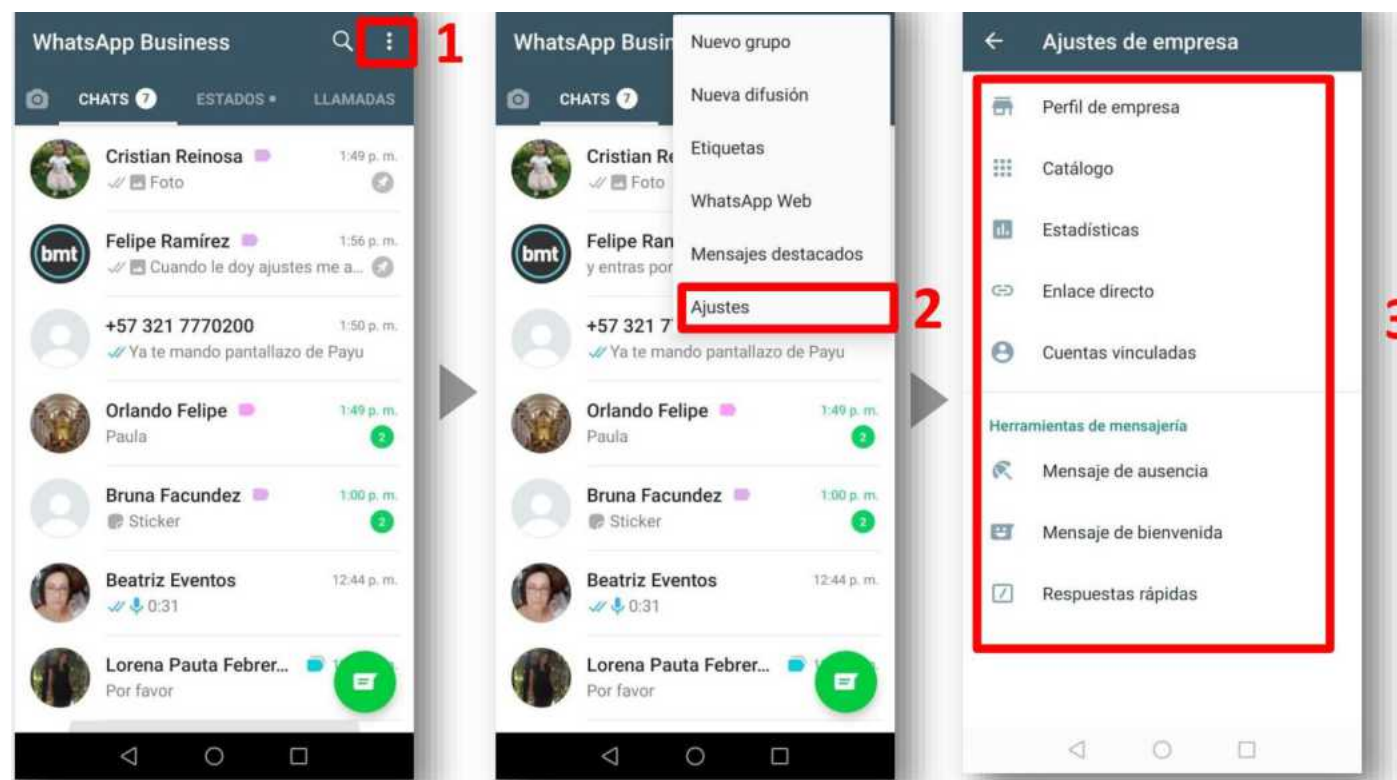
WhatsApp Business

1

CHATS 7 ESTADOS • LLAMADAS

Cristian Reinosa 1:49 p. m.
Foto

bmt
Felipe Ramírez 1:56 p. m.
Cuando le doy ajustes me a...

+57 321 7770200 1:50 p. m.
Ya te mando pantallazo de Payu

Orlando Felipe 1:49 p. m.
Paula 2

Bruna Facundez 1:00 p. m.
Sticker 2

Beatriz Eventos 12:44 p. m.
0:31

Lorena Pauta Febrer...
Por favor

WhatsApp Busin

CHATS 7

Cristian Re
Foto

bmt
Felipe Ran
y entras por

+57 321 7
Ya te mando pantallazo de Payu

Orlando Felipe 1:49 p. m.
Paula 2

Bruna Facundez 1:00 p. m.
Sticker 2

Beatriz Eventos 12:44 p. m.
0:31

Lorena Pauta Febrer...
Por favor

Nuevo grupo
Nueva difusión
Etiquetas
WhatsApp Web
Mensajes destacados
Ajustes

2

Ajustes de empresa

Perfil de empresa
Catálogo
Estadísticas
Enlace directo
Cuentas vinculadas

Herramientas de mensajería
Mensaje de ausencia
Mensaje de bienvenida
Respuestas rápidas

3